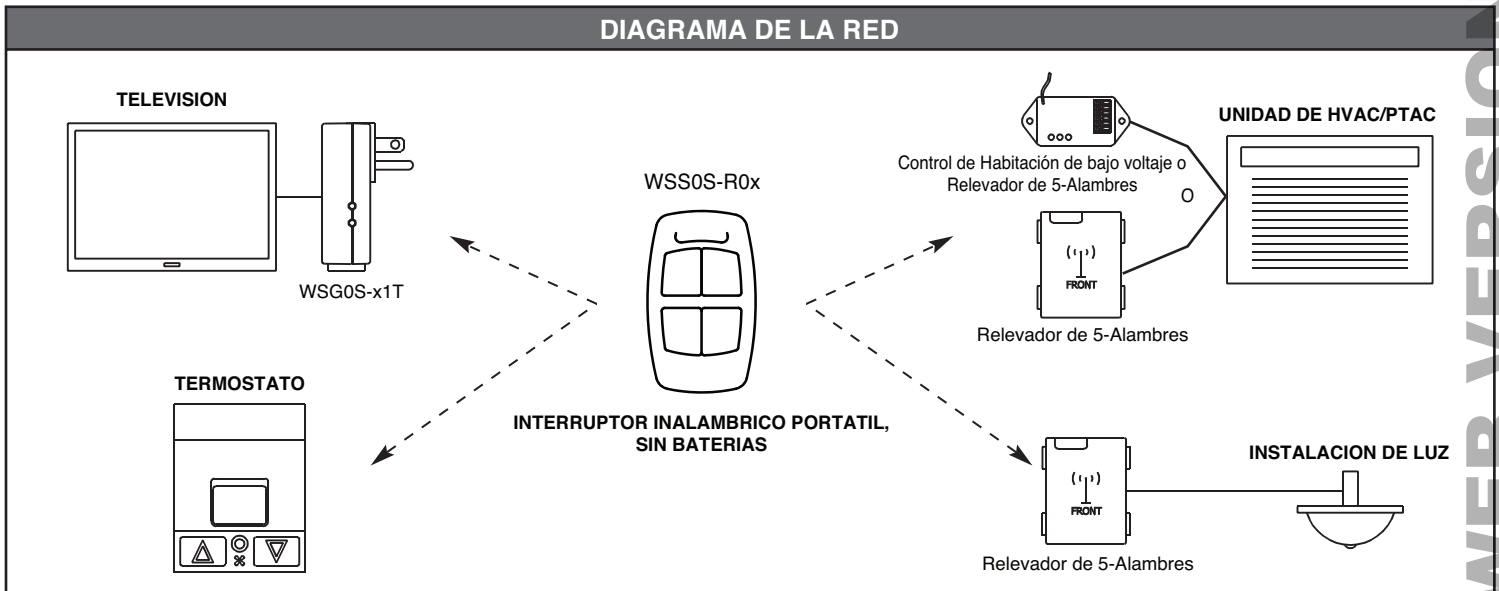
DIAGRAMA DE LA RED

TELEVISION

WSG0S-x1T

WSS0S-R0x

Control de Habitación de bajo voltaje o Relevador de 5-Alambres

O

UNIDAD DE HVAC/PTAC

FRONT

Relevador de 5-Alambres

TERMOSTATO

INTERRUPTOR INALAMBRICO PORTATIL, SIN BATERIAS

FRONT

INSTALACION DE LUZ

Relevador de 5-Alambres

WEB VERSION